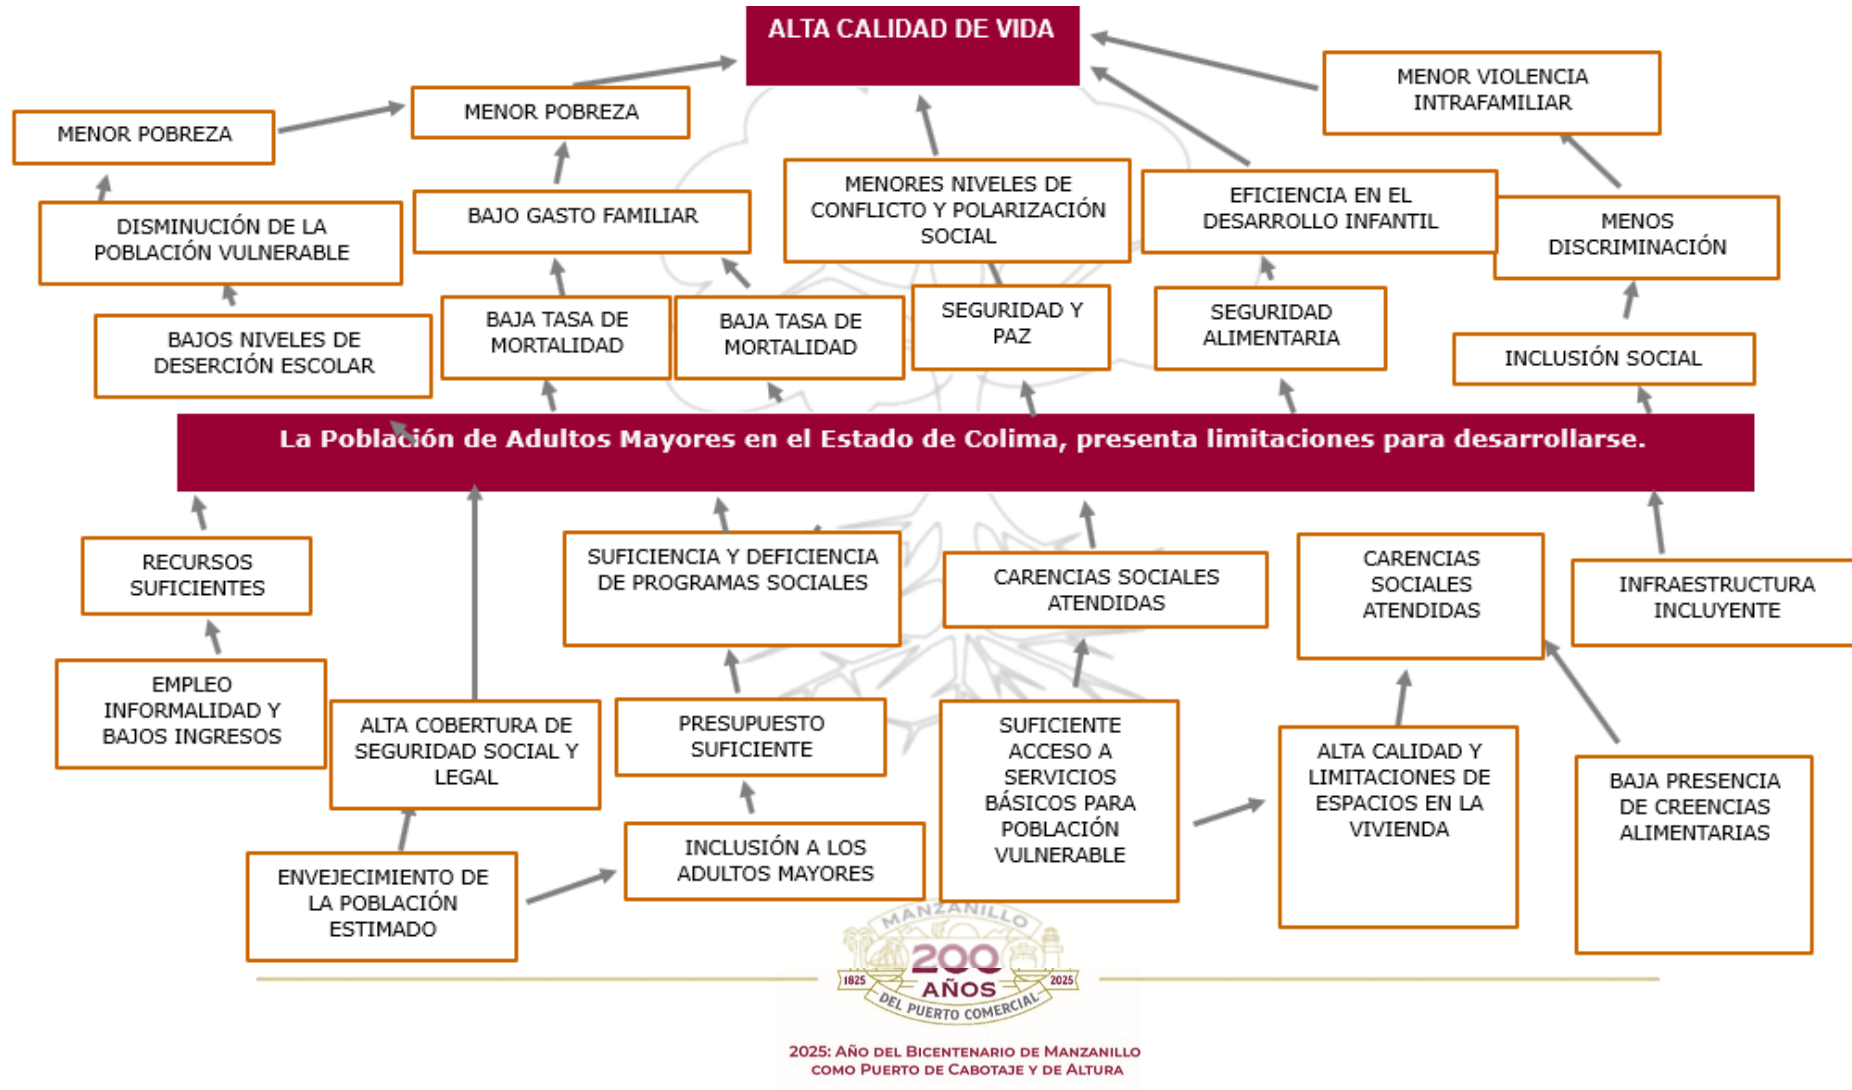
ALTA CALIDAD DE VIDA

MENOR POBREZA

MENOR POBREZA

MENOR VIOLENCIA INTRAFAMILIAR

DISMINUCIÓN DE LA POBLACIÓN VULNERABLE

BAJO GASTO FAMILIAR

MENORES NIVELES DE CONFLICTO Y POLARIZACIÓN SOCIAL

EFICIENCIA EN EL DESARROLLO INFANTIL

MENOS DISCRIMINACIÓN

BAJOS NIVELES DE DESERCIÓN ESCOLAR

BAJA TASA DE MORTALIDAD

BAJA TASA DE MORTALIDAD

SEGURIDAD Y PAZ

SEGURIDAD ALIMENTARIA

INCLUSIÓN SOCIAL

La Población de Adultos Mayores en el Estado de Colima, presenta limitaciones para desarrollarse.

RECURSOS SUFICIENTES

SUFICIENCIA Y DEFICIENCIA DE PROGRAMAS SOCIALES

CARENCIAS SOCIALES ATENDIDAS

CARENCIAS SOCIALES ATENDIDAS

INFRAESTRUCTURA INCLUYENTE

EMPLEO INFORMALIDAD Y BAJOS INGRESOS

ALTA COBERTURA DE SEGURIDAD SOCIAL Y LEGAL

PRESUPUESTO SUFICIENTE

SUFICIENTE ACCESO A SERVICIOS BÁSICOS PARA POBLACIÓN VULNERABLE

ALTA CALIDAD Y LIMITACIONES DE ESPACIOS EN LA VIVIENDA

BAJA PRESENCIA DE CREENCIAS ALIMENTARIAS

INCLUSIÓN A LOS ADULTOS MAYORES

ENVEJECIMIENTO DE LA POBLACIÓN ESTIMADO

MANZANILLO 1825 200 AÑOS 2025 DEL PUERTO COMERCIAL

2025: AÑO DEL BICENTENARIO DE MANZANILLO COMO PUERTO DE CABOTAJE Y DE ALTURA